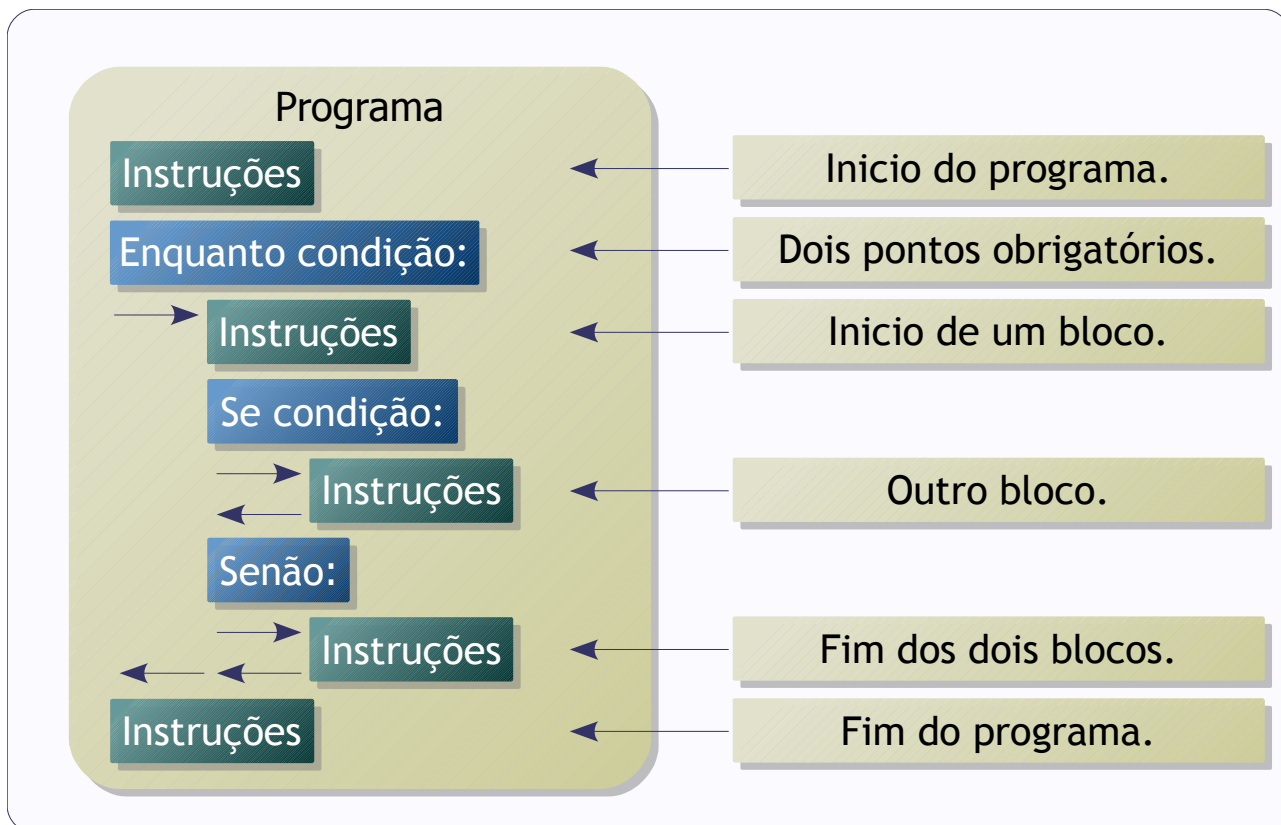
Programa

Instruções

Enquanto condição:

Instruções

Se condição:

Instruções

Senão:

Instruções

Instruções

Inicio do programa.

Dois pontos obrigatórios.

Inicio de um bloco.

Outro bloco.

Fim dos dois blocos.

Fim do programa.